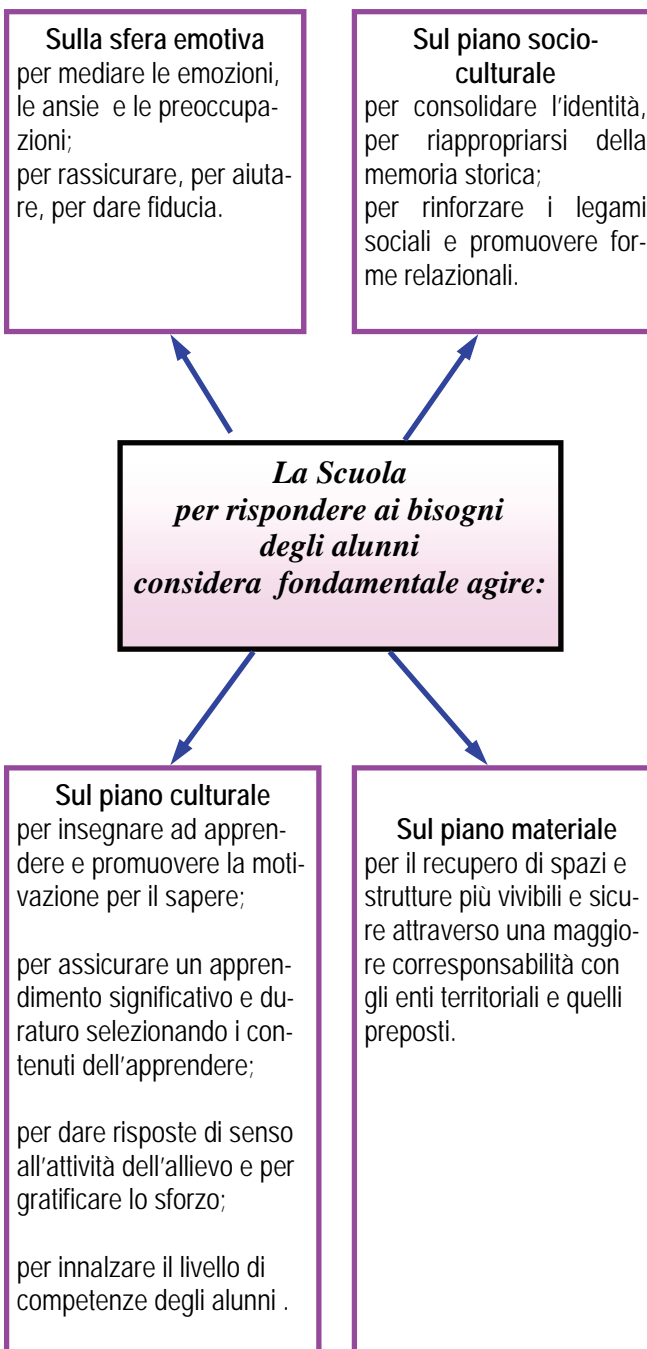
Sulla sfera emotiva
per mediare le emozioni, le ansie e le preoccupazioni;
per rassicurare, per aiutare, per dare fiducia.

Sul piano socioculturale
per consolidare l'identità, per riappropriarsi della memoria storica;
per rinforzare i legami sociali e promuovere forme relazionali.

La Scuola
per rispondere ai bisogni
degli alunni
considera fondamentale agire:

Sul piano culturale
per insegnare ad apprendere e promuovere la motivazione per il sapere;

per assicurare un apprendimento significativo e duraturo selezionando i contenuti dell'apprendere;

per dare risposte di senso all'attività dell'allievo e per gratificare lo sforzo;

per innalzare il livello di competenze degli alunni .

Sul piano materiale
per il recupero di spazi e strutture più vivibili e sicure attraverso una maggiore corresponsabilità con gli enti territoriali e quelli preposti.